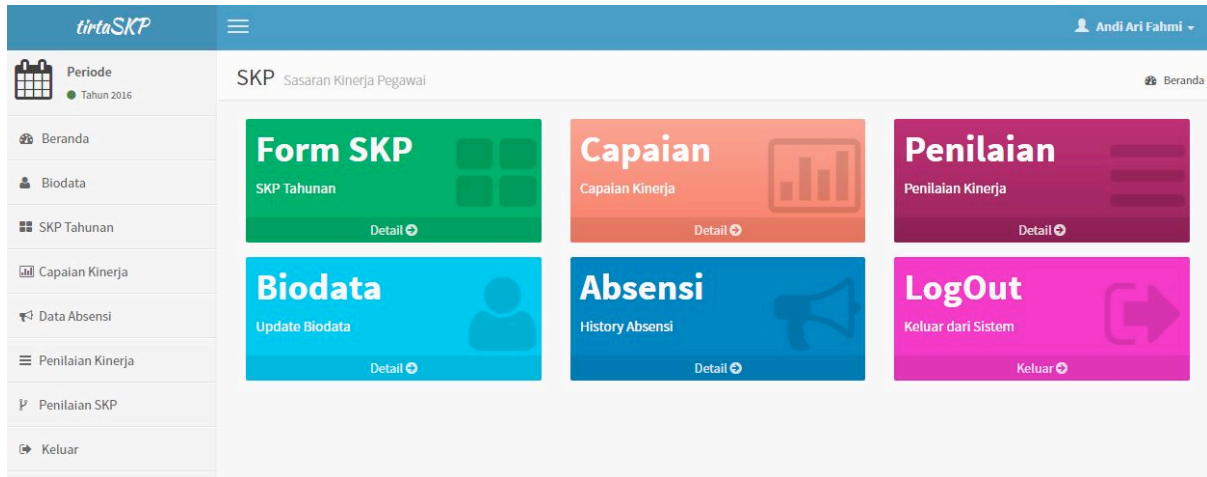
tirtaSKP

Andi Ari Fahmi

Periode
Tahun 2016

Beranda
Biodata
SKP Tahunan
Capaian Kinerja
Data Absensi
Penilaian Kinerja
Penilaian SKP
Keluar

SKP Sasaran Kinerja Pegawai

Beranda

Form SKP
SKP Tahunan
Detail

Capaian
Capaian Kinerja
Detail

Penilaian
Penilaian Kinerja
Detail

Biodata
Update Biodata
Detail

Absensi
History Absensi
Detail

LogOut
Keluar dari Sistem
Keluar